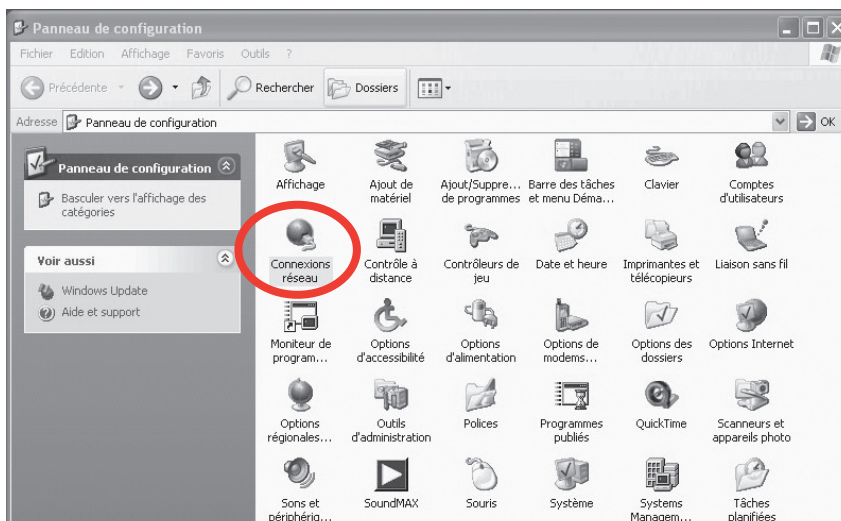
Panneau de configuration

Fichier Edition Affichage Favoris Outils ?

Précédente Rechercher Dossiers

Adresse Panneau de configuration OK

Panneau de configuration

Basculer vers l'affichage des catégories

Voir aussi

Windows Update

Aide et support

Affichage
Ajout de matériel
Ajout/Suppre… de programmes
Barre des tâches et menu Déma…
Clavier
Comptes d'utilisateurs
Connexions réseau
Contrôle à distance
Contrôleurs de jeu
Date et heure
Imprimantes et télécopieurs
Liaison sans fil
Moniteur de program…
Options d'accessibilité
Options d'alimentation
Options de modems…
Options des dossiers
Options Internet
Options régionales…
Outils d'administration
Polices
Programmes publiés
QuickTime
Scanneurs et appareils photo
Sons et périphériq…
SoundMAX
Souris
Système
Systems Managem…
Tâches planifiées